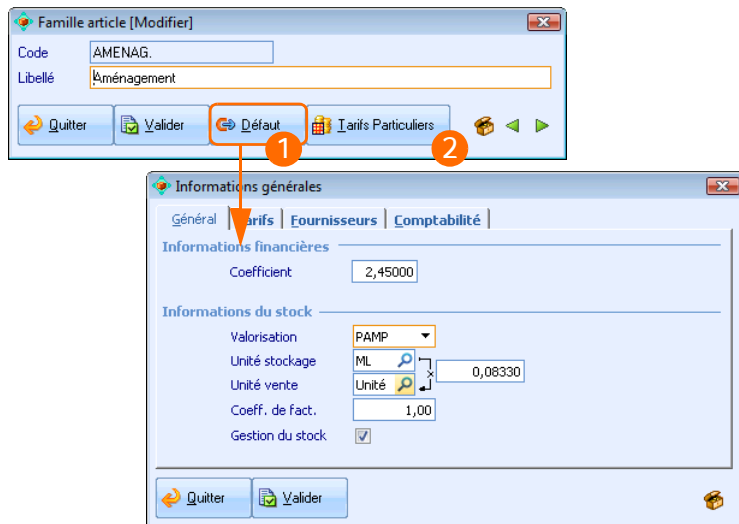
Famille article [Modifier]

Code AMENAG.

Libellé Aménagement

Quitter Valider Défaut Tarifs Particuliers

1

2

Informations générales

Général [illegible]arifs Fournisseurs Comptabilité

Informations financières

Coefficient 2,45000

Informations du stock

Valorisation PAMP

Unité stockage ML

Unité vente Unité

x 0,08330

Coeff. de fact. 1,00

Gestion du stock

Quitter Valider